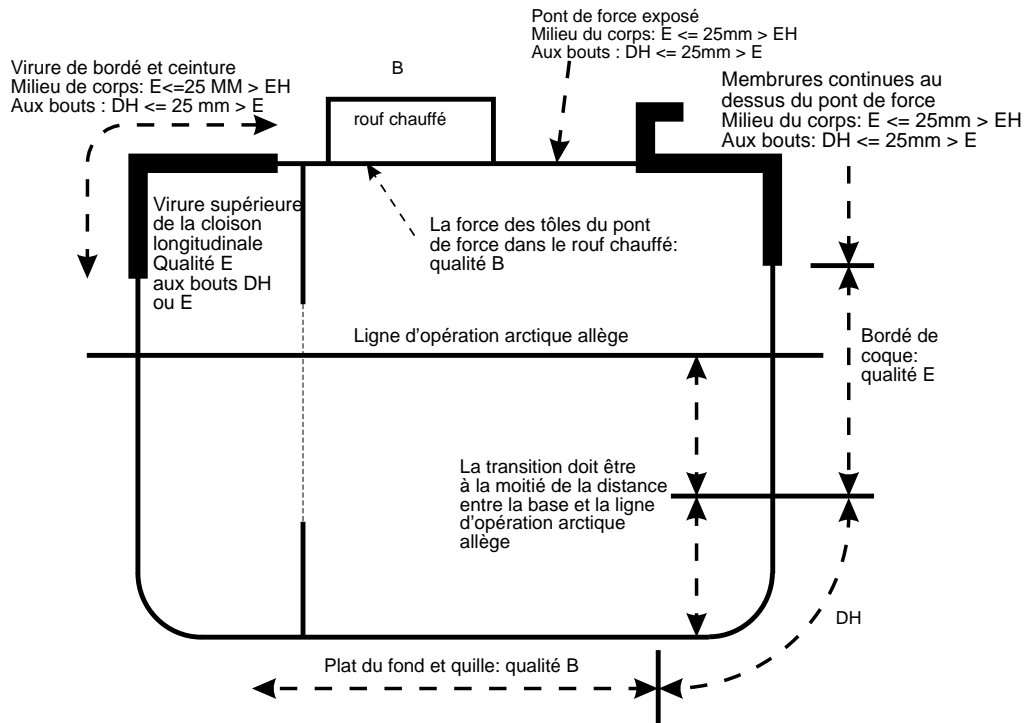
Pont de force exposé
Milieu du corps: E <= 25mm > EH
Aux bouts : DH <= 25mm > E

Virure de bordé et ceinture
Milieu de corps: E<=25 MM > EH
Aux bouts : DH <= 25 mm > E

B

rouf chauffé

Membrures continues au dessus du pont de force
Milieu du corps: E <= 25mm > EH
Aux bouts: DH <= 25mm > E

Virure supérieure de la cloison longitudinale
Qualité E
aux bouts DH
ou E

La force des tôles du pont de force dans le rouf chauffé: qualité B

Ligne d'opération arctique allège

Bordé de coque: qualité E

La transition doit être à la moitié de la distance entre la base et la ligne d'opération arctique allège

DH

Plat du fond et quille: qualité B